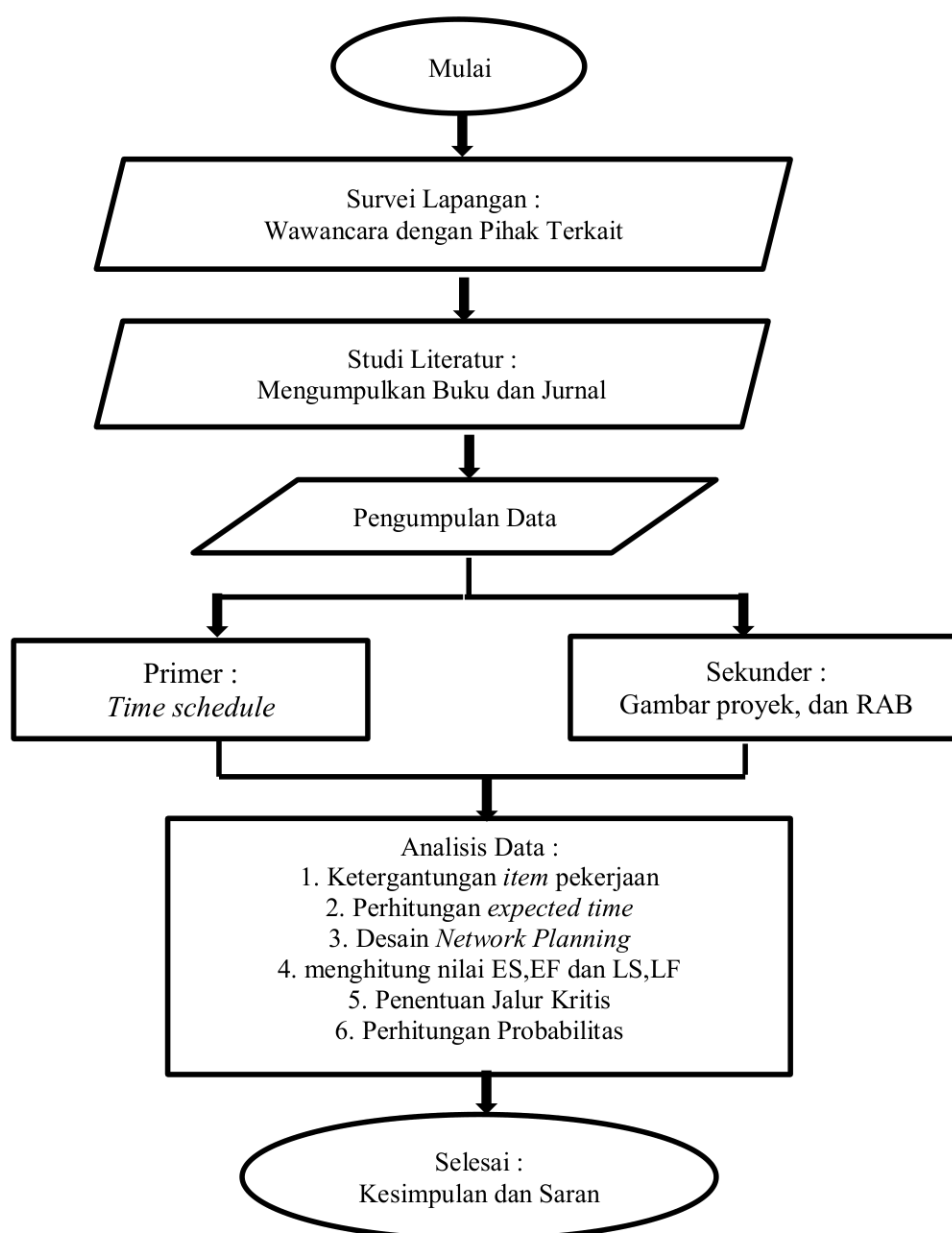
Mulai

Survei Lapangan :
Wawancara dengan Pihak Terkait

Studi Literatur :
Mengumpulkan Buku dan Jurnal

Pengumpulan Data

Primer :
Time schedule

Sekunder :
Gambar proyek, dan RAB

Analisis Data :
1. Ketergantungan item pekerjaan
2. Perhitungan expected time
3. Desain Network Planning
4. menghitung nilai ES,EF dan LS,LF
5. Penentuan Jalur Kritis
6. Perhitungan Probabilitas

Selesai :
Kesimpulan dan Saran